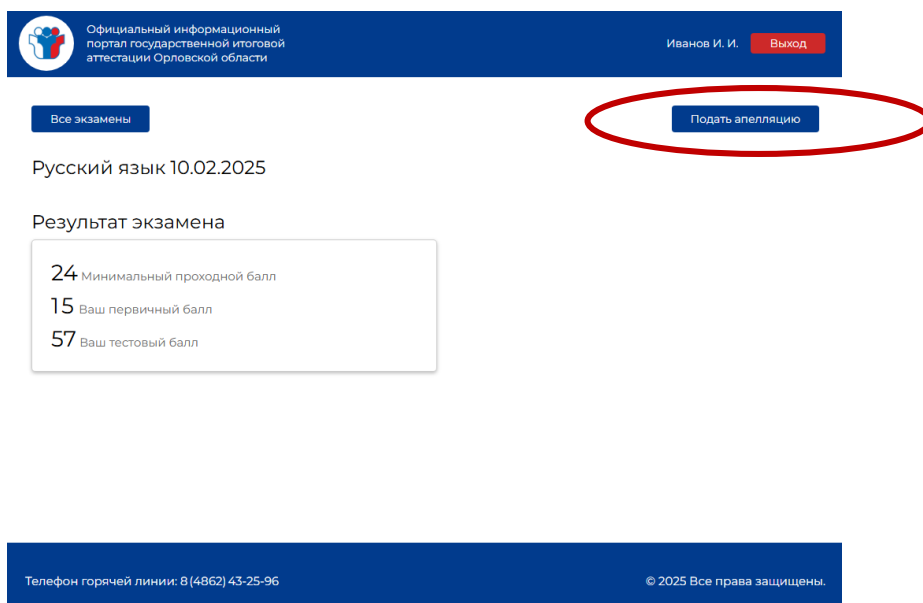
Официальный информационный портал государственной итоговой аттестации Орловской области

Иванов И. И.

Выход

Все экзамены

Подать апелляцию

Русский язык 10.02.2025

Результат экзамена

24 Минимальный проходной балл
15 Ваш первичный балл
57 Ваш тестовый балл

Телефон горячей линии: 8 (4862) 43-25-96

© 2025 Все права защищены.